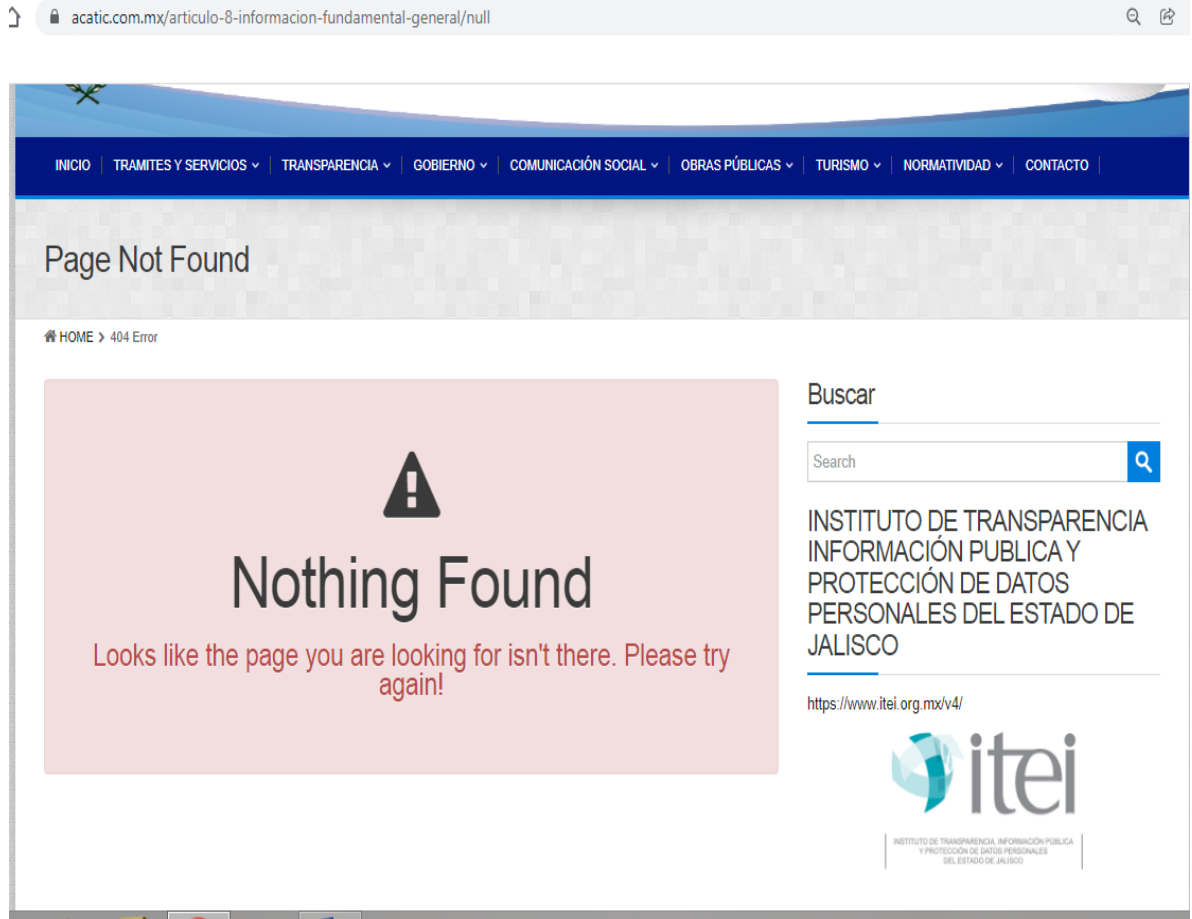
acatic.com.mx/articulo-8-informacion-fundamental-general/null

INICIO | TRAMITES Y SERVICIOS | TRANSPARENCIA | GOBIERNO | COMUNICACIÓN SOCIAL | OBRAS PÚBLICAS | TURISMO | NORMATIVIDAD | CONTACTO

Page Not Found

HOME > 404 Error

Nothing Found

Looks like the page you are looking for isn't there. Please try again!

Buscar

Search

INSTITUTO DE TRANSPARENCIA INFORMACIÓN PUBLICA Y PROTECCIÓN DE DATOS PERSONALES DEL ESTADO DE JALISCO

https://www.itei.org.mx/v4/

itei

INSTITUTO DE TRANSPARENCIA, INFORMACIÓN PÚBLICA Y PROTECCIÓN DE DATOS PERSONALES DEL ESTADO DE JALISCO